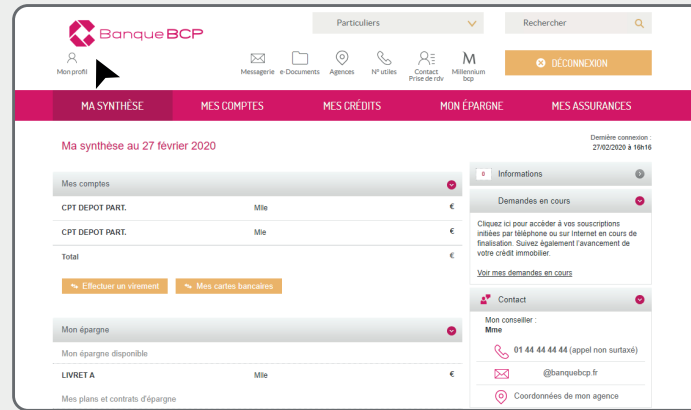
Banque BCP

Particuliers

Rechercher

Mon profil

Messagerie e-Documents Agences N° utiles Contact Prise de rdv Millennium bcp

DÉCONNEXION

MA SYNTHÈSE MES COMPTES MES CRÉDITS MON ÉPARGNE MES ASSURANCES

Ma synthèse au 27 février 2020

Dernière connexion : 27/02/2020 à 16h16

Mes comptes

| CPT DEPOT PART. | Mle | € |
|---|---|---|
| CPT DEPOT PART. | Mle | € |
| Total | | € |

Effectuer un virement

Mes cartes bancaires

Mon épargne

Mon épargne disponible

| LIVRET A | Mle | € |
|---|---|---|

Mes plans et contrats d'épargne

0 Informations

Demandes en cours

Cliquez ici pour accéder à vos souscriptions initiées par téléphone ou sur Internet en cours de finalisation. Suivez également l'avancement de votre crédit immobilier.

Voir mes demandes en cours

Contact

Mon conseiller :
Mme

01 44 44 44 44 (appel non surtaxé)

@banquebcp.fr

Coordonnées de mon agence